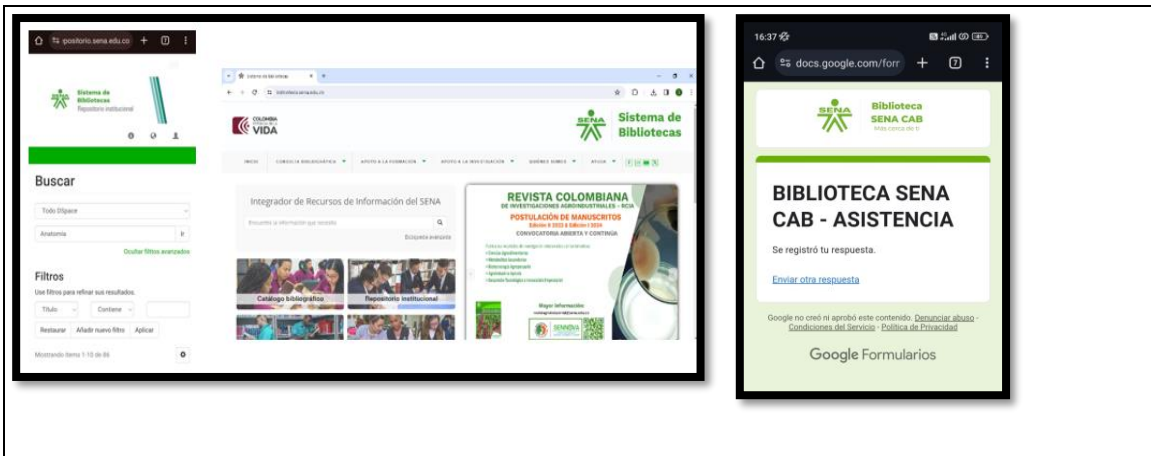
positorio.sena.edu.co

Sistema de Bibliotecas
Repositorio institucional

Buscar

Todo DSpace

Anatomia

Ir

Ocultar filtros avanzados

Filtros

Use filtros para refinar sus resultados.

Título

Contiene

Restaurar

Añadir nuevo filtro

Aplicar

Mostrando ítems 1-10 de 89

Sistema de Bibliotecas

biblioteca.sena.edu.co

COLOMBIA POTENCIA DE LA VIDA

Sistema de Bibliotecas

INICIO

CONSULTA BIBLIOGRÁFICA

APOYO A LA FORMACIÓN

APOYO A LA INVESTIGACIÓN

QUIÉNES SOMOS

AYUDA

Integrador de Recursos de Información del SENA

Encuentre la información que necesita

Búsqueda avanzada

Catálogo bibliográfico

Repositorio institucional

REVISTA COLOMBIANA
DE INVESTIGACIONES AGROINDUSTRIALES - RCIA

POSTULACIÓN DE MANUSCRITOS

CONVOCATORIA ABIERTA Y CONTINUA

Mayor información:

SENNOVA

16:37

docs.google.com/forr

Biblioteca
SENA CAB
Más cerca de ti

BIBLIOTECA SENA CAB - ASISTENCIA

Se registró tu respuesta.

Enviar otra respuesta

Google no creó ni aprobó este contenido. Denunciar abuso - Condiciones del Servicio - Política de Privacidad

Google Formularios